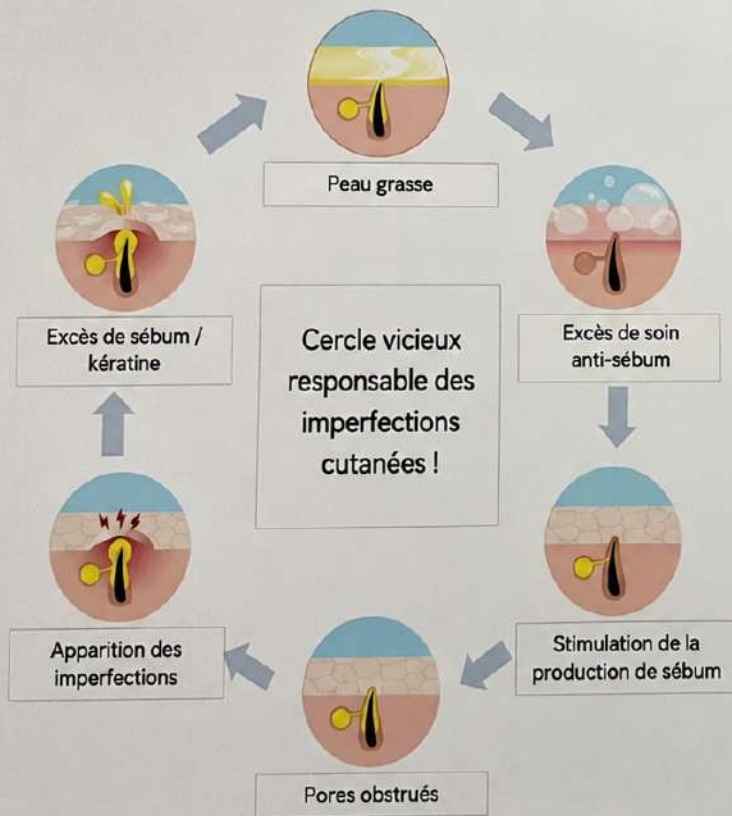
Peau grasse

Excès de soin anti-sébum

Stimulation de la production de sébum

Pores obstrués

Apparition des imperfections

Excès de sébum / kératine

Cercle vicieux responsable des imperfections cutanées !